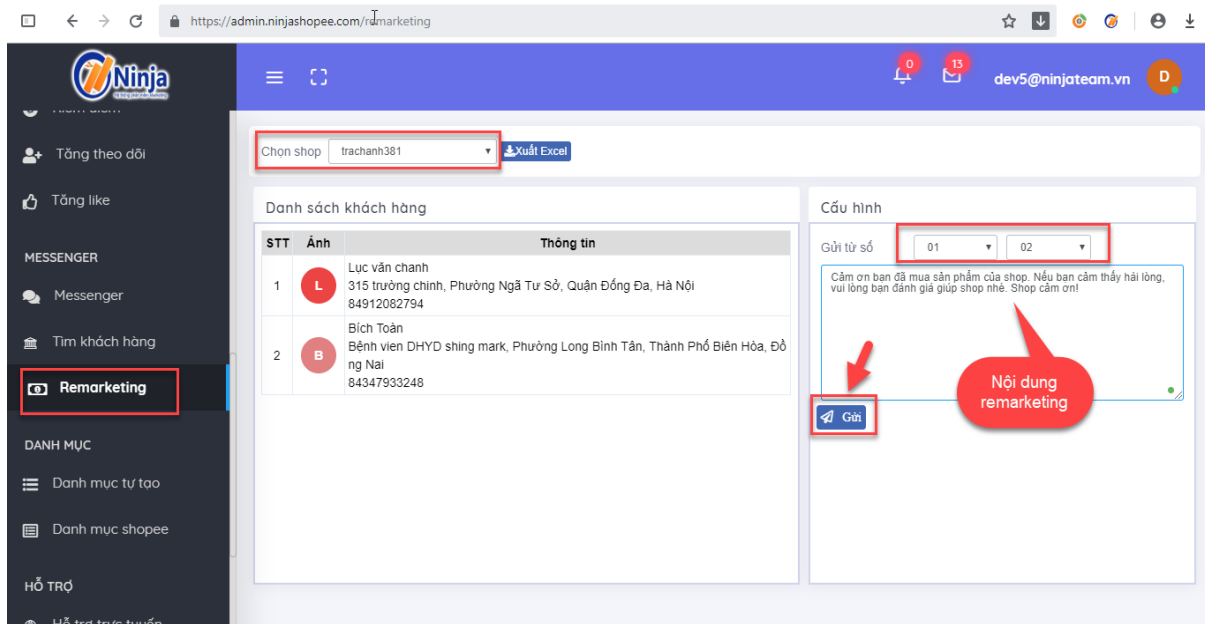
https://admin.ninjashopee.com/remarketing

Ninja

0 13 dev5@ninjateam.vn D

Tăng theo dõi

Tăng like

MESSENGER

Messenger

Tìm khách hàng

Remarketing

DANH MỤC

Danh mục tự tạo

Danh mục shopee

HỖ TRỢ

Chọn shop trachanh381 Xuất Excel

Danh sách khách hàng

| STT | Ảnh | Thông tin |
|---|---|---|
| 1 | L | Lục văn chanh 315 trường chinh, Phường Ngã Tư Sở, Quận Đống Đa, Hà Nội 84912082794 |
| 2 | B | Bích Toàn Bệnh vien DHYD shing mark, Phường Long Bình Tân, Thành Phố Biên Hòa, Đồng Nai 84347933248 |

Cấu hình

Gửi từ số 01 02

Cảm ơn bạn đã mua sản phẩm của shop. Nếu bạn cảm thấy hài lòng, vui lòng bạn đánh giá giúp shop nhé. Shop cảm ơn!

Nội dung remarketing

Gửi